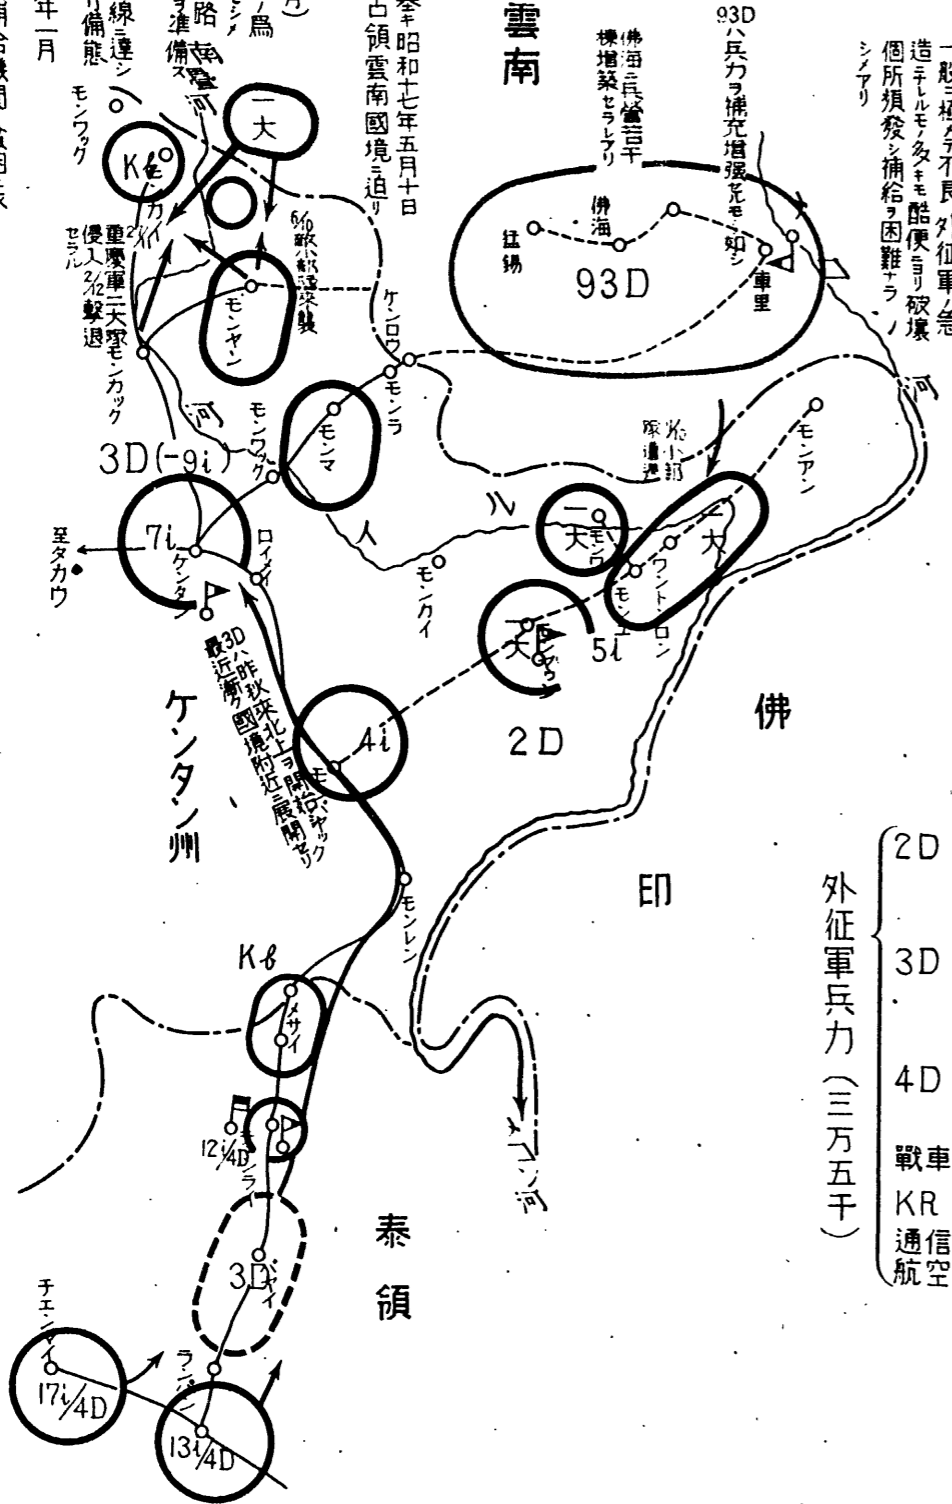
年一月

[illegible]備態

線ニ達シ

路ノ準備ス

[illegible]ノ爲

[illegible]カ)

一大

K.ℓ

モンワツク

カイ

重慶軍ニ大突モンカック侵入2/12撃退セラル

6/10敵ハ飛行場ヲ來襲

モンヤン

河

3D(-9i)

7i

ケンタ

至タカウ

ロイメイ

モンワツク

モンマ

モンラ

ケンロウ

參キ昭和十七年五月十日占領雲南國境ニ迫リ

雲南

佛海ニ兵營若干棟増築セラレアリ

93Dハ兵力ヲ補充増强セルモノ如シ

佛海

猛錫

93D

車里

一般ニ補給不良ニシテ外征軍ノ急造ニテルモノ多キモ酷使ニヨリ破壊個所頻發シ補給ヲ困難ナラシメアリ

河

モンアン

約一小部隊通過

ル

人

モンカイ

一大

モンウ

一大

ワントン

ロン

モンユ

一大

5i

2D

ケンタン州

最近漸ク國境附近ニ展開セリ
3Dハ昨秋來北上ヲ開始シヤック

4i

モンパヤック

モンレン

佛

印

外征軍兵力(三万五千)

2D

3D

4D

戰車

KR

通信
航空

K.ℓ

メサイ

12i/4D

シラ

3D

ハイ

メコン河

泰

領

チエンライ

17i/4D

ランパン

13i/4D